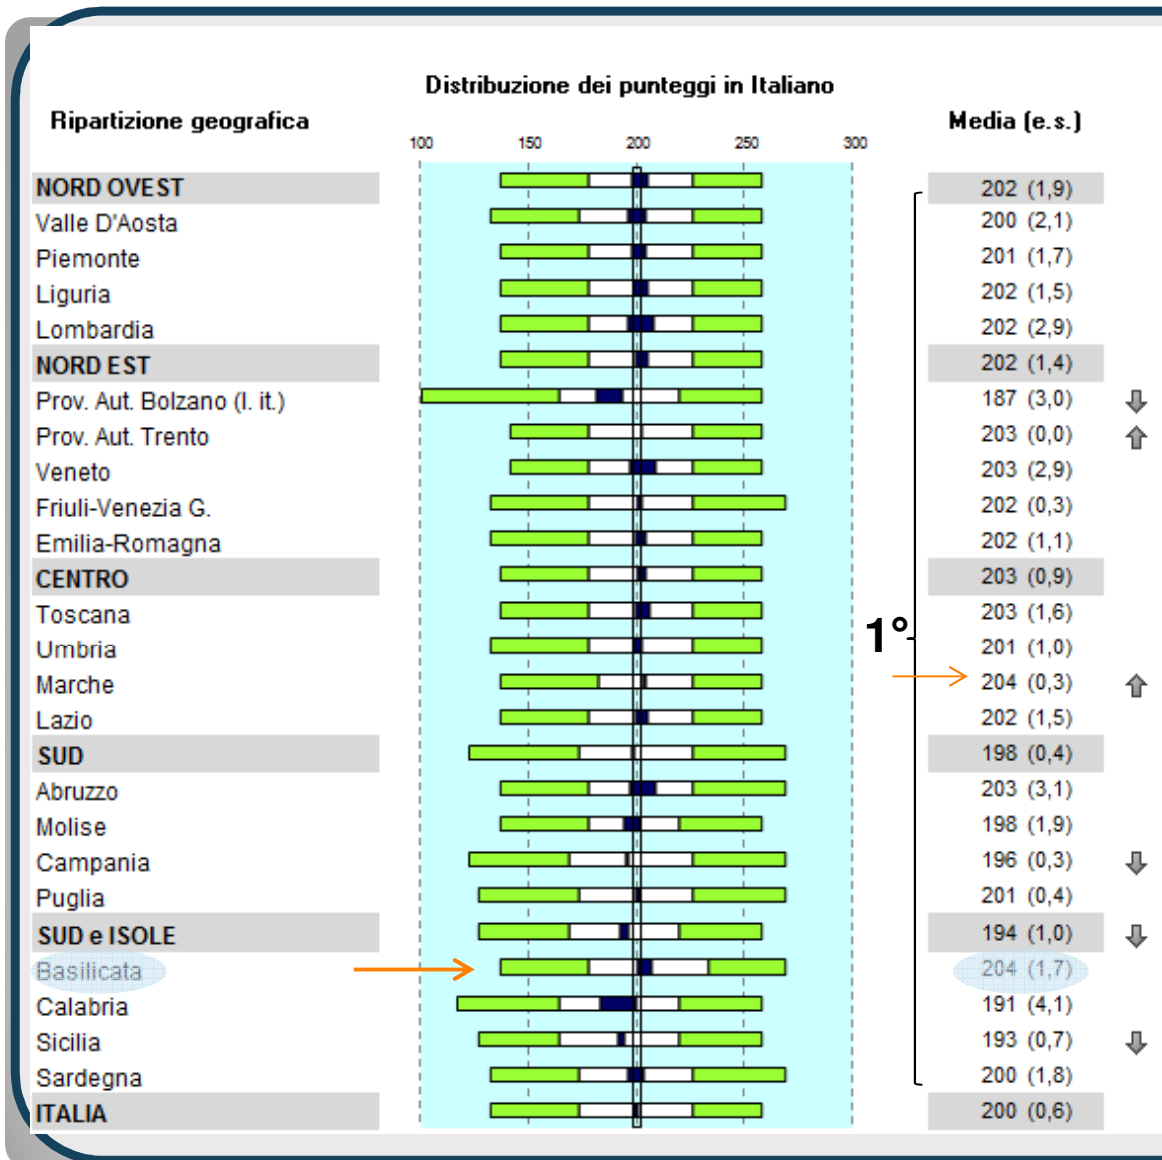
Distribuzione dei punteggi in Italiano

| Ripartizione geografica | Media (e.s.) |
|---|---|
| NORD OVEST | 202 (1,9) |
| Valle D'Aosta | 200 (2,1) |
| Piemonte | 201 (1,7) |
| Liguria | 202 (1,5) |
| Lombardia | 202 (2,9) |
| NORD EST | 202 (1,4) |
| Prov. Aut. Bolzano (l. it.) | 187 (3,0) |
| Prov. Aut. Trento | 203 (0,0) |
| Veneto | 203 (2,9) |
| Friuli-Venezia G. | 202 (0,3) |
| Emilia-Romagna | 202 (1,1) |
| CENTRO | 203 (0,9) |
| Toscana | 203 (1,6) |
| Umbria | 201 (1,0) |
| Marche | 204 (0,3) |
| Lazio | 202 (1,5) |
| SUD | 198 (0,4) |
| Abruzzo | 203 (3,1) |
| Molise | 198 (1,9) |
| Campania | 196 (0,3) |
| Puglia | 201 (0,4) |
| SUD e ISOLE | 194 (1,0) |
| Basilicata | 204 (1,7) |
| Calabria | 191 (4,1) |
| Sicilia | 193 (0,7) |
| Sardegna | 200 (1,8) |
| ITALIA | 200 (0,6) |

100 150 200 250 300

1°